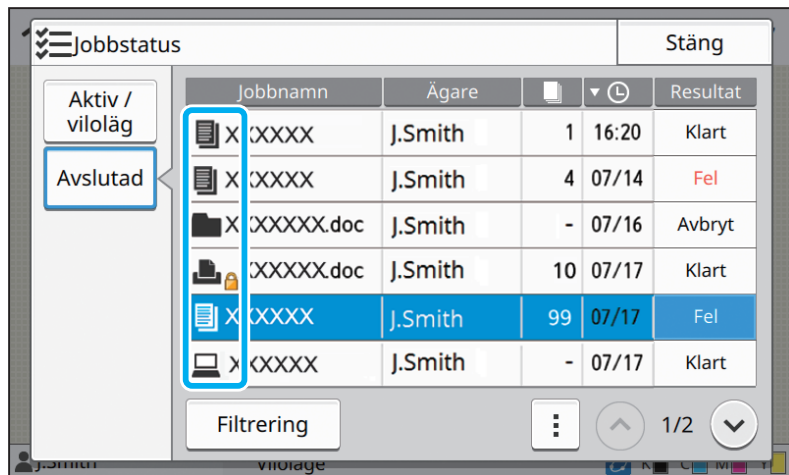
Jobbstatus

Stäng

Aktiv / viloläg

Avslutad

| Jobbnamn | Ägare | | ▾ | Resultat |
|---|---|---|---|---|
| XXXXXX | J.Smith | 1 | 16:20 | Klart |
| XXXXXX | J.Smith | 4 | 07/14 | Fel |
| XXXXXXX.doc | J.Smith | - | 07/16 | Avbryt |
| XXXXXX.doc | J.Smith | 10 | 07/17 | Klart |
| XXXXXX | J.Smith | 99 | 07/17 | Fel |
| XXXXXX | J.Smith | - | 07/17 | Klart |

Filtrering

1/2

J.Smith

Viloläge